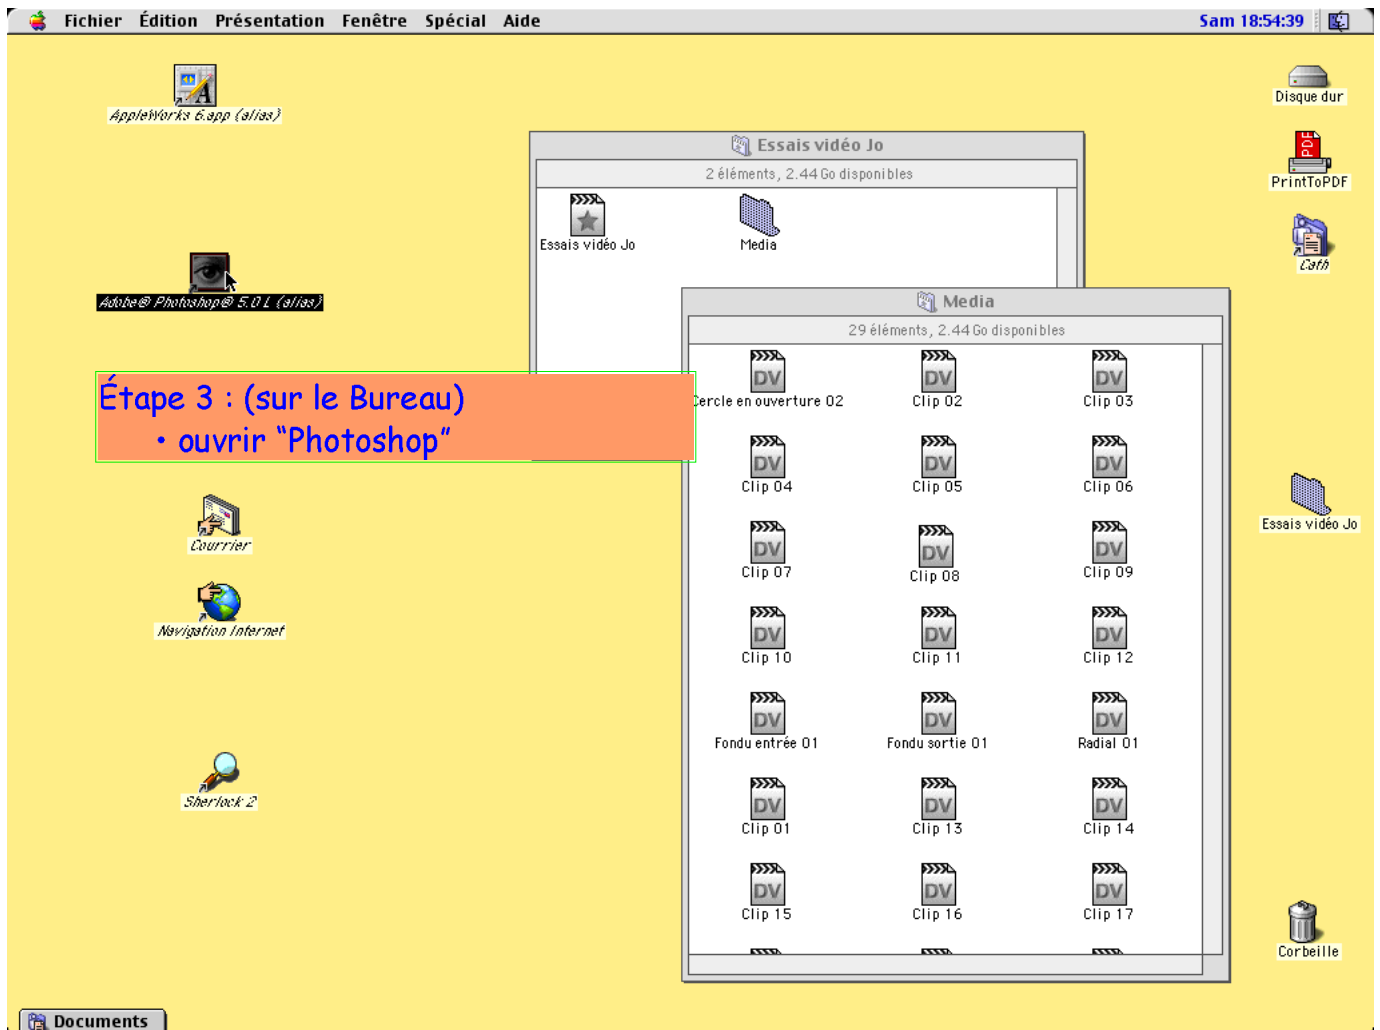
Fichier Édition Présentation Fenêtre Spécial Aide
Sam 18:54:39

AppleWorks 6.app (alias)

Disque dur

PrintToPDF

Cath

Adobe® Photoshop® 5.0 L (alias)

Essais vidéo Jo
2 éléments, 2.44 Go disponibles
Essais vidéo Jo
Media

Media
29 éléments, 2.44 Go disponibles

Étape 3 : (sur le Bureau)
• ouvrir “Photoshop”

Cercle en ouverture 02
Clip 02
Clip 03
Clip 04
Clip 05
Clip 06
Clip 07
Clip 08
Clip 09
Clip 10
Clip 11
Clip 12
Fondu entrée 01
Fondu sortie 01
Radial 01
Clip 01
Clip 13
Clip 14
Clip 15
Clip 16
Clip 17

Courrier

Navigation Internet

Essais vidéo Jo

Sherlock 2

Corbeille

Documents